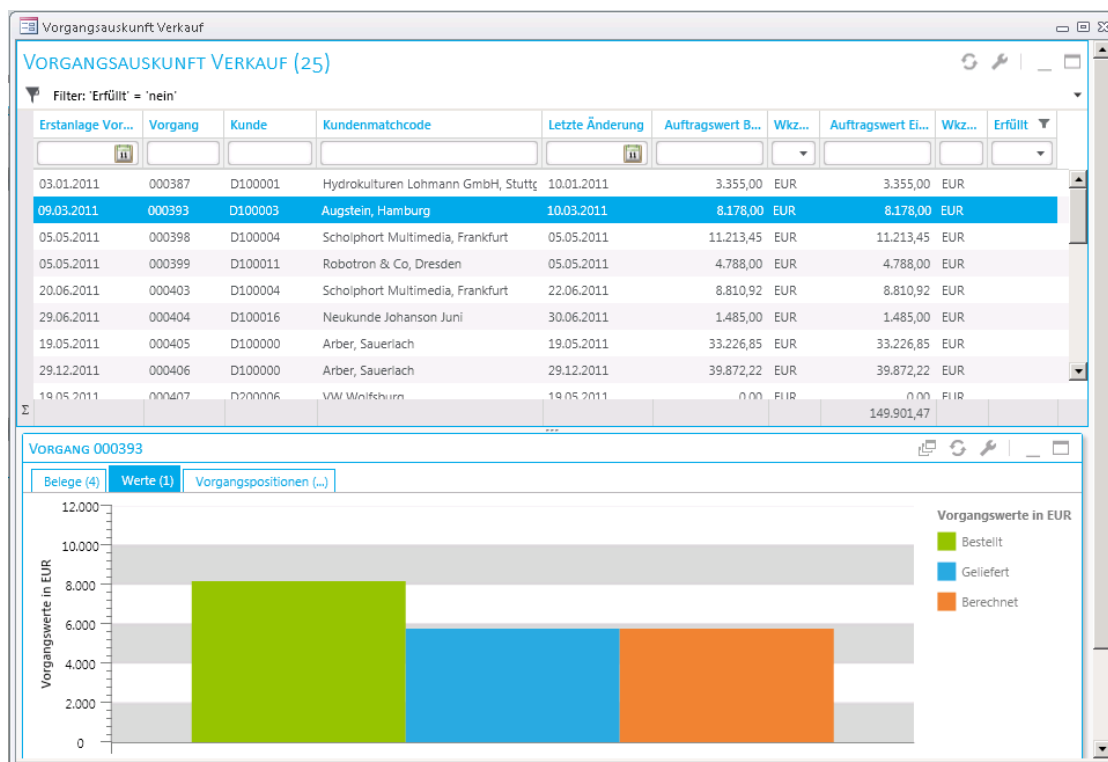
Vorgangsauskunft Verkauf

VORGANGSAUSKUNFT VERKAUF (25)

Filter: 'Erfüllt' = 'nein'

| Erstanlage Vor... | Vorgang | Kunde | Kundenmatchcode | Letzte Änderung | Auftragswert B... | Wkz... | Auftragswert Ei... | Wkz... | Erfüllt |
|---|---|---|---|---|---|---|---|---|---|
| 03.01.2011 | 000387 | D100001 | Hydrokulturen Lohmann GmbH, Stuttg | 10.01.2011 | 3.355,00 | EUR | 3.355,00 | EUR | |
| 09.03.2011 | 000393 | D100003 | Augstein, Hamburg | 10.03.2011 | 8.178,00 | EUR | 8.178,00 | EUR | |
| 05.05.2011 | 000398 | D100004 | Scholphort Multimedia, Frankfurt | 05.05.2011 | 11.213,45 | EUR | 11.213,45 | EUR | |
| 05.05.2011 | 000399 | D100011 | Robotron & Co, Dresden | 05.05.2011 | 4.788,00 | EUR | 4.788,00 | EUR | |
| 20.06.2011 | 000403 | D100004 | Scholphort Multimedia, Frankfurt | 22.06.2011 | 8.810,92 | EUR | 8.810,92 | EUR | |
| 29.06.2011 | 000404 | D100016 | Neukunde Johanson Juni | 30.06.2011 | 1.485,00 | EUR | 1.485,00 | EUR | |
| 19.05.2011 | 000405 | D100000 | Arber, Sauerlach | 19.05.2011 | 33.226,85 | EUR | 33.226,85 | EUR | |
| 29.12.2011 | 000406 | D100000 | Arber, Sauerlach | 29.12.2011 | 39.872,22 | EUR | 39.872,22 | EUR | |
| 19.05.2011 | 000407 | D200006 | VW Wolfsburg | 19.05.2011 | 0,00 | EUR | 0,00 | EUR | |
| Σ | | | | | | | 149.901,47 | | |

VORGANG 000393

Belege (4) | Werte (1) | Vorgangspositionen (...)

Vorgangswerte in EUR

12.000
10.000
8.000
6.000
4.000
2.000
0

Vorgangswerte in EUR
Bestellt
Geliefert
Berechnet